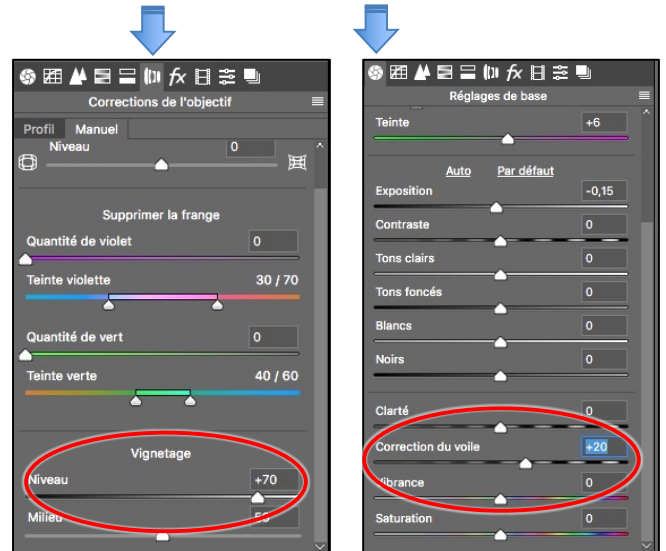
Corrections de l'objectif

Profil Manuel

Niveau 0

Supprimer la frange

Quantité de violet 0

Teinte violette 30 / 70

Quantité de vert 0

Teinte verte 40 / 60

Vignetage

Niveau +70

Milieu 5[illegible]

Réglages de base

Teinte +6

Auto Par défaut

Exposition -0,15

Contraste 0

Tons clairs 0

Tons foncés 0

Blancs 0

Noirs 0

Clarté 0

Correction du voile +20

Vibrance 0

Saturation 0